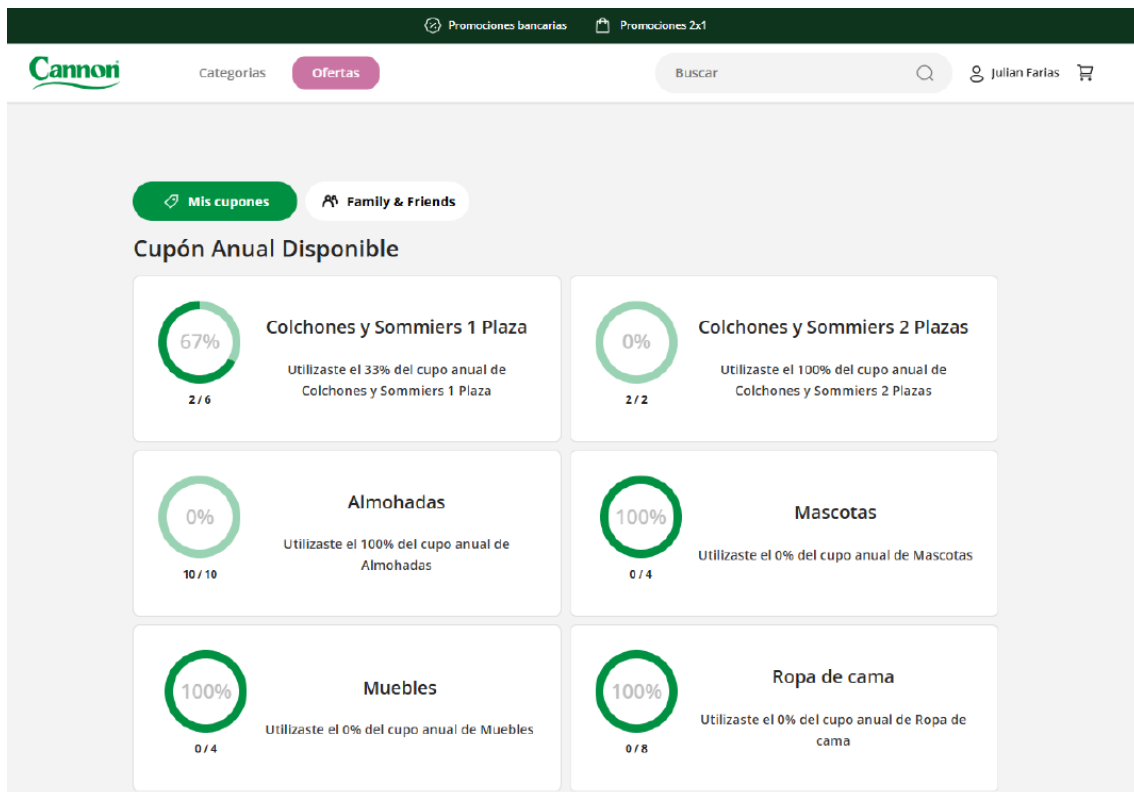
Promociones bancarias
Promociones 2x1

Cannon
Categorias
Ofertas
Buscar
Julian Farias

Mis cupones
Family & Friends

Cupón Anual Disponible

67%
2 / 6
Colchones y Sommiers 1 Plaza
Utilizaste el 33% del cupo anual de Colchones y Sommiers 1 Plaza

0%
2 / 2
Colchones y Sommiers 2 Plazas
Utilizaste el 100% del cupo anual de Colchones y Sommiers 2 Plazas

0%
10 / 10
Almohadas
Utilizaste el 100% del cupo anual de Almohadas

100%
0 / 4
Mascotas
Utilizaste el 0% del cupo anual de Mascotas

100%
0 / 4
Muebles
Utilizaste el 0% del cupo anual de Muebles

100%
0 / 8
Ropa de cama
Utilizaste el 0% del cupo anual de Ropa de cama